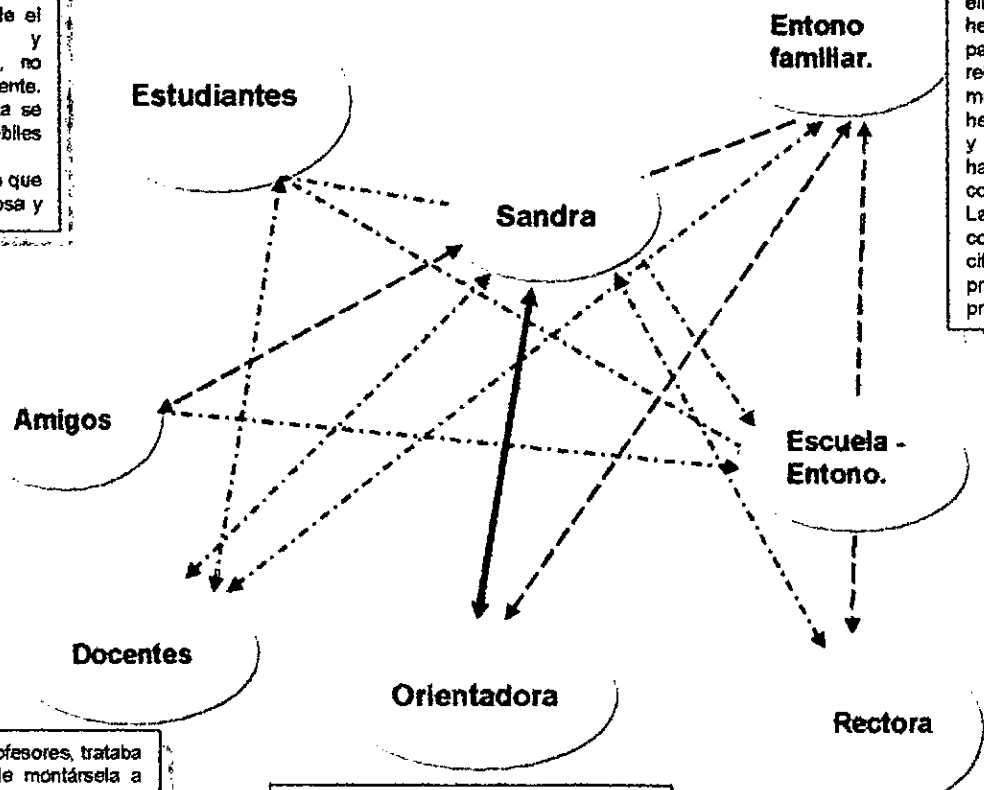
de el
y
, no
ente.
a se
bles

que
osa y

Estudiantes

Entono familiar.

el
he
pa
re
m
he
y
ha
co
La
co
ci
pr
pr

Sandra

Amigos

Escuela - Entono.

Docentes

Orientadora

Rectora

fesores, trataba
de montársela a